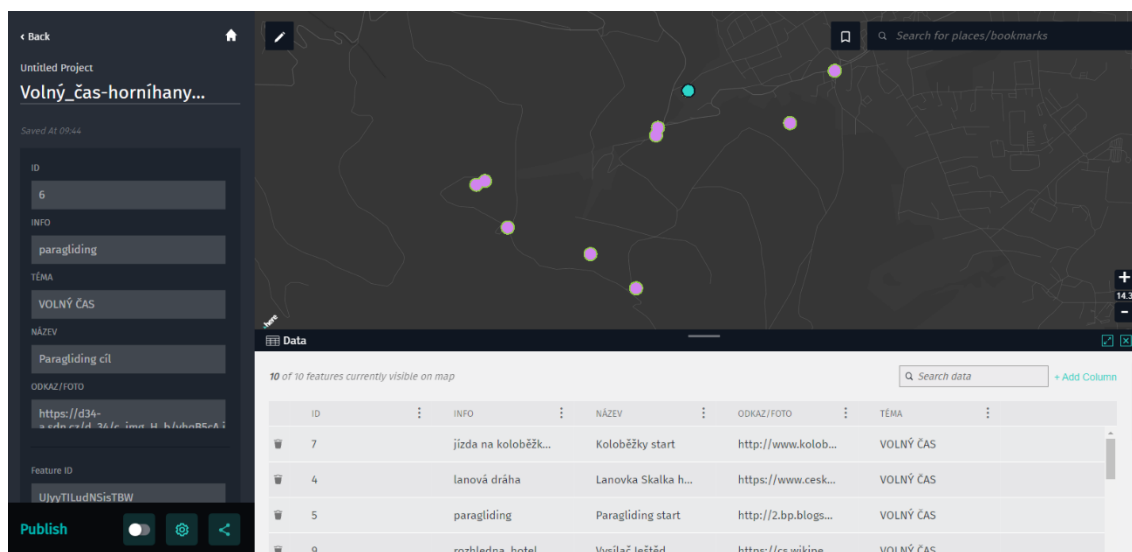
‹ Back

Untitled Project

Volný_čas-horníhany...

Saved At 09:44

ID

6

INFO

paragliding

TÉMA

VOLNÝ ČAS

NÁZEV

Paragliding cíl

ODKAZ/FOTO

https://d34-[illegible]

Feature ID

UJvyTILudNSisTBW

Publish

Search for places/bookmarks

here

+

14.3

-

Data

10 of 10 features currently visible on map

Search data

+ Add Column

| | ID | INFO | NÁZEV | ODKAZ/FOTO | TÉMA |
|---|---|---|---|---|---|
| | 7 | jízda na koloběžk... | Koloběžky start | http://www.kolob... | VOLNÝ ČAS |
| | 4 | lanová dráha | Lanovka Skalka h... | https://www.cesk... | VOLNÝ ČAS |
| | 5 | paragliding | Paragliding start | http://2.bp.blogs... | VOLNÝ ČAS |
| | 9 | rozhledna, hotel | Vysílač Ještěd | https://cs.wikipe... | VOLNÝ ČAS |